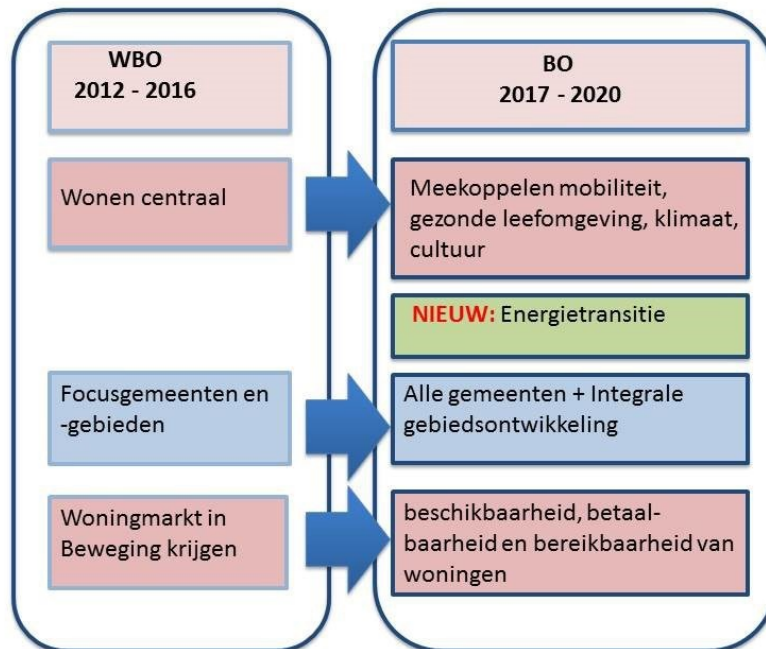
WBO
2012 - 2016

BO
2017 - 2020

Wonen centraal

Meekoppelen mobiliteit, gezonde leefomgeving, klimaat, cultuur

NIEUW: Energietransitie

Focusgemeenten en -gebieden

Alle gemeenten + Integrale gebiedsontwikkeling

Woningmarkt in Beweging krijgen

beschikbaarheid, betaalbaarheid en bereikbaarheid van woningen